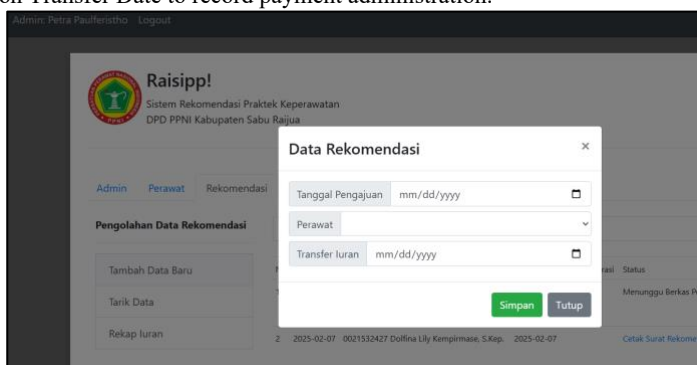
on Transfer Date to record payment administration.

Admin: Petra Paulferistho Logout

Raisipp!
Sistem Rekomendasi Praktek Keperawatan
DPD PPNI Kabupaten Sabu Raijua

Admin Perawat Rekomendasi

Pengolahan Data Rekomendasi

Tambah Data Baru
Tarik Data
Rekap Iuran

Data Rekomendasi ×

Tanggal Pengajuan mm/dd/yyyy
Perawat
Transfer Iuran mm/dd/yyyy

Simpan Tutup

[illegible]asi Status
Menunggu Berkas P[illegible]

2 2025-02-07 0021532427 Dolfina Lily Kempirmase, S.Kep. 2025-02-07 Cetak Surat Rekome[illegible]